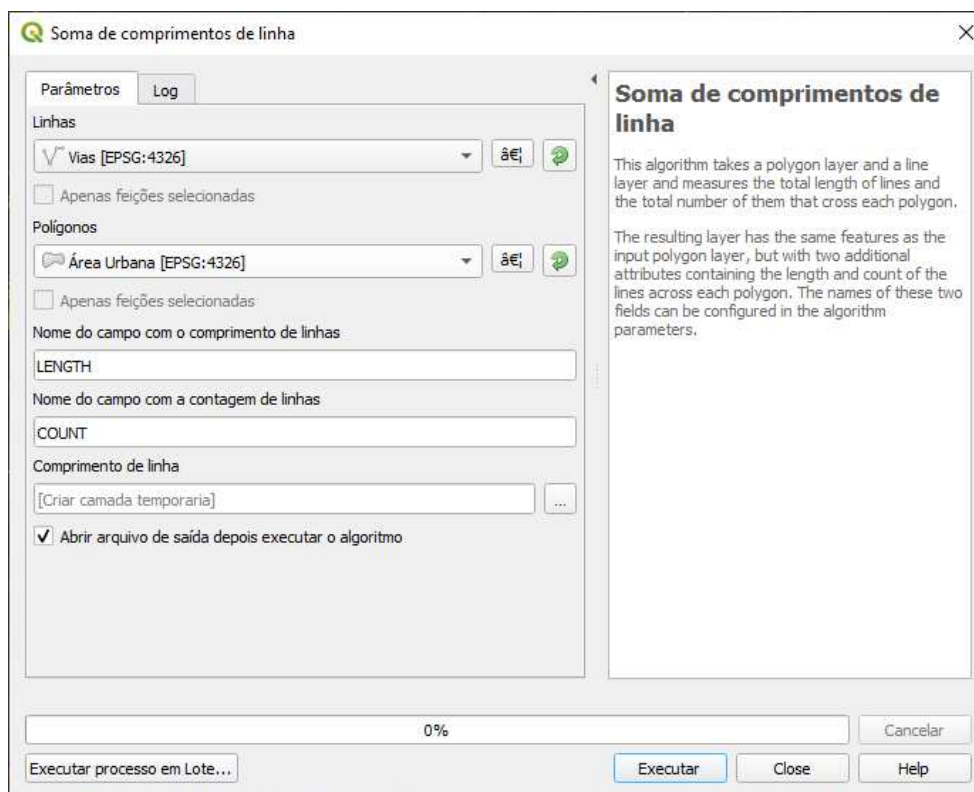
Soma de comprimentos de linha

Parâmetros | Log

Linhas

Vias [EPSG:4326]

â€¦

Apenas feições selecionadas

Polígonos

Área Urbana [EPSG:4326]

â€¦

Apenas feições selecionadas

Nome do campo com o comprimento de linhas

LENGTH

Nome do campo com a contagem de linhas

COUNT

Comprimento de linha

[Criar camada temporaria]

...

Abrir arquivo de saída depois executar o algoritmo

Soma de comprimentos de linha

This algorithm takes a polygon layer and a line layer and measures the total length of lines and the total number of them that cross each polygon.

The resulting layer has the same features as the input polygon layer, but with two additional attributes containing the length and count of the lines across each polygon. The names of these two fields can be configured in the algorithm parameters.

0%

Cancelar

Executar processo em Lote...

Executar

Close

Help